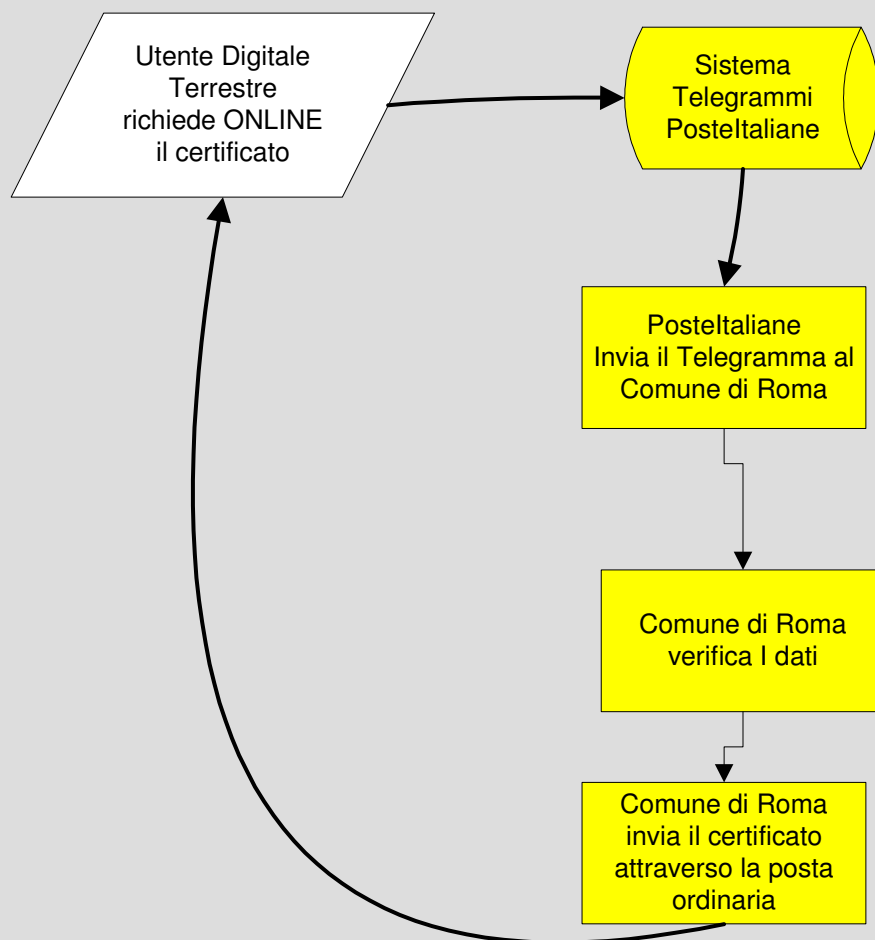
Utente Digitale Terrestre richiede ONLINE il certificato

Sistema Telegrammi PosteItaliane

PosteItaliane Invia il Telegramma al Comune di Roma

Comune di Roma verifica I dati

Comune di Roma invia il certificato attraverso la posta ordinaria